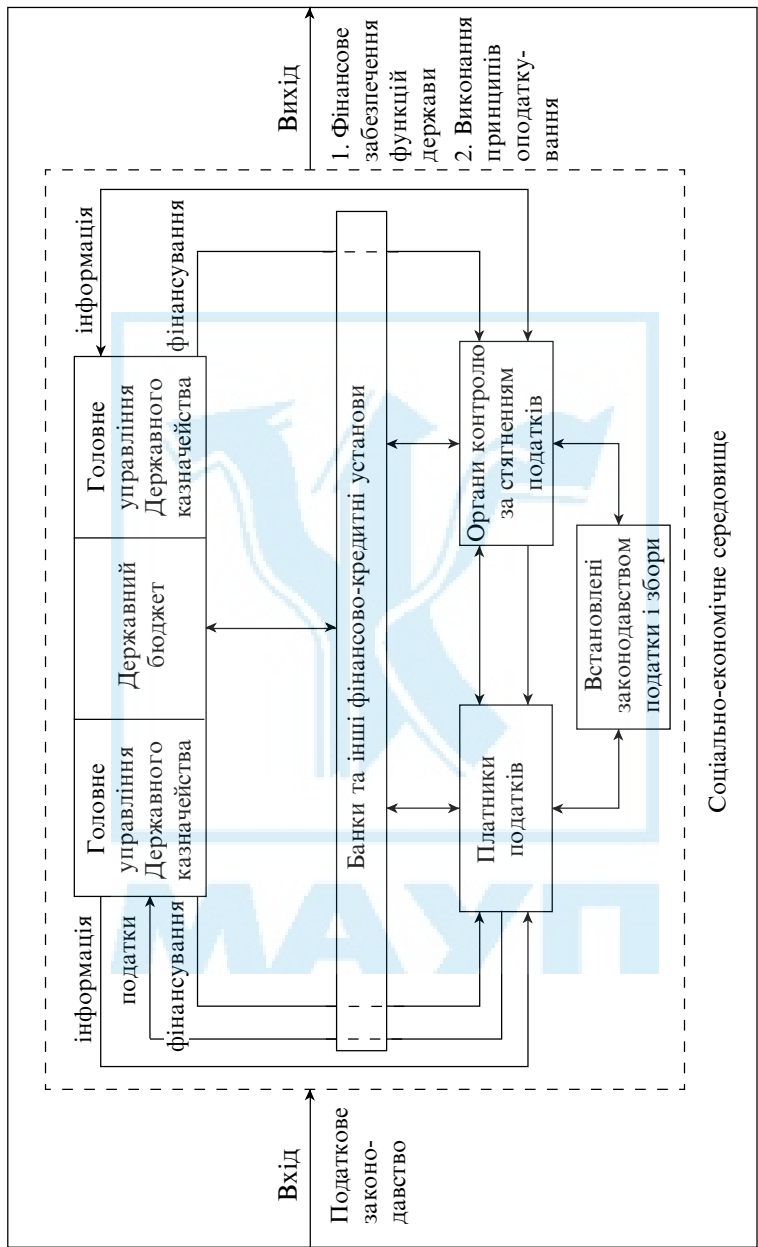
Вхід

Податкове законодавство

Вихід

1. Фінансове забезпечення функцій держави
2. Виконання принципів оподаткування

інформація

податки

фінансування

Головне управління Державного казначейства

Державний бюджет

Головне управління Державного казначейства

інформація

фінансування

Банки та інші фінансово-кредитні установи

Платники податків

Органи контролю за стягненням податків

Встановлені законодавством податки і збори

Соціально-економічне середовище